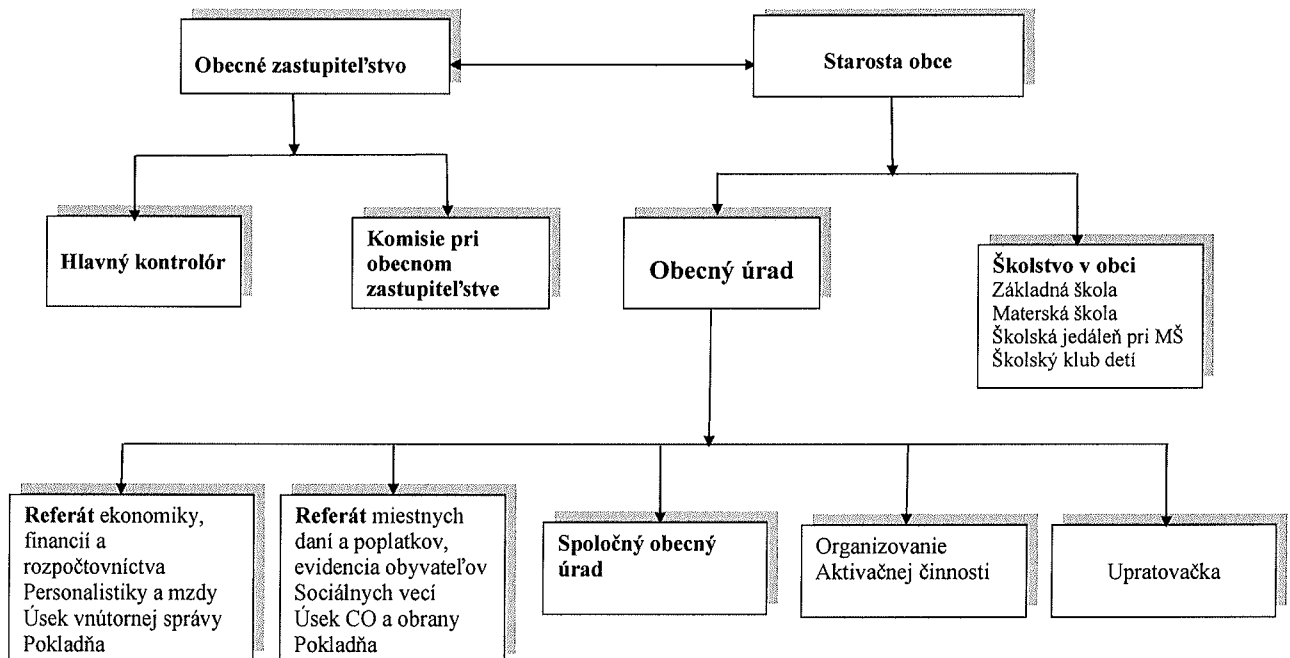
Obecné zastupiteľstvo

Starosta obce

Hlavný kontrolór

Komisie pri obecnom zastupiteľstve

Obecný úrad

Školstvo v obci
Základná škola
Materská škola
Školská jedáleň pri MŠ
Školský klub detí

Referát ekonomiky, financií a rozpočtovníctva
Personalistiky a mzdy
Úsek vnútornej správy
Pokladňa

Referát miestnych daní a poplatkov, evidencia obyvateľov
Sociálnych vecí
Úsek CO a obrany
Pokladňa

Spoločný obecný úrad

Organizovanie Aktivačnej činnosti

Upratovačka